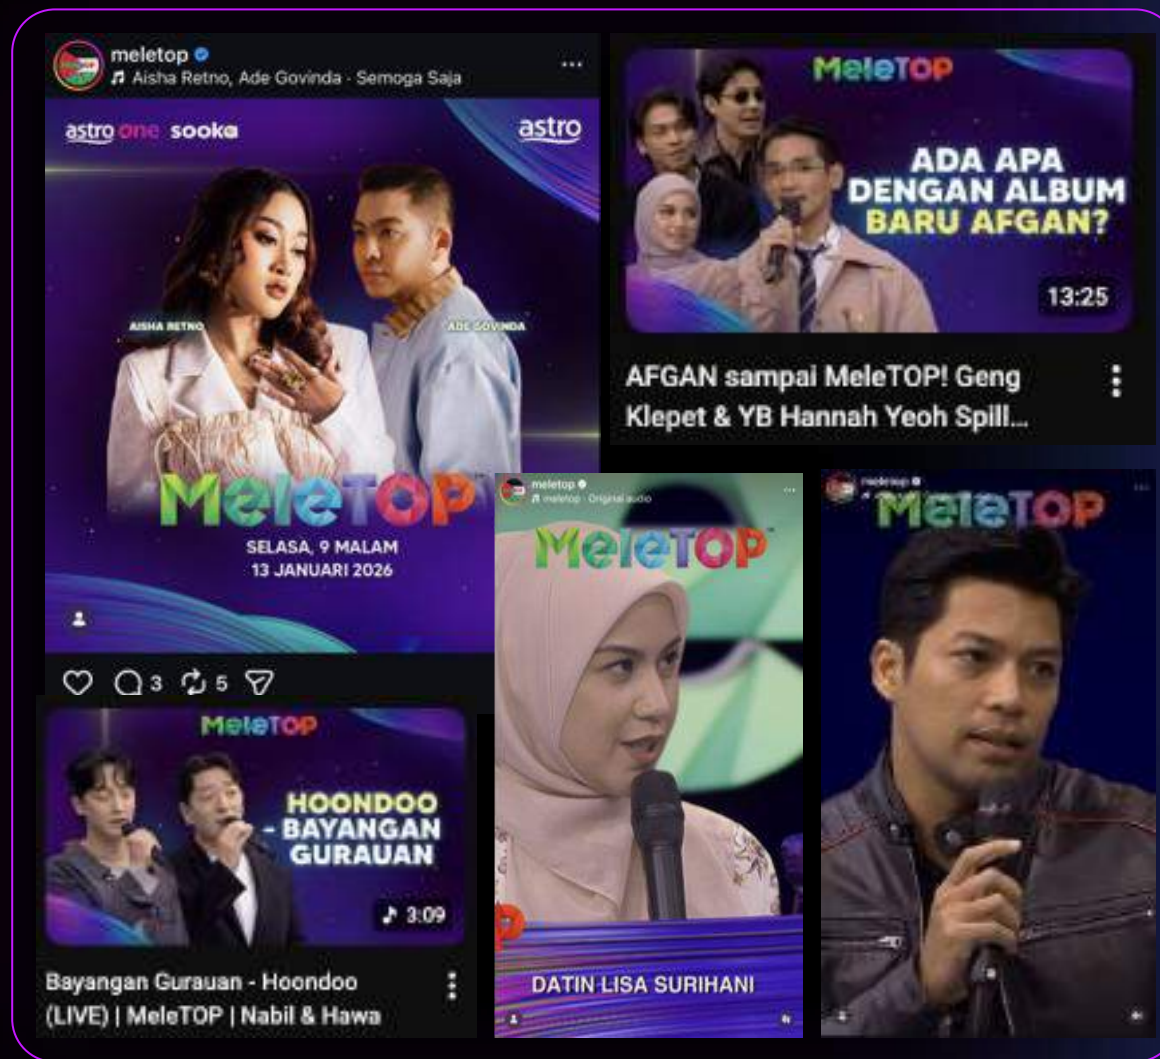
meletop
Aisha Retno, Ade Govinda · Semoga Saja

astro one sooka astro

AISHA RETNO
ADE GOVINDA

MeleTOP
SELASA, 9 MALAM
13 JANUARI 2026

3 5

MeleTOP
ADA APA DENGAN ALBUM BARU AFGAN?
13:25

AFGAN sampai MeleTOP! Geng Klepet & YB Hannah Yeoh Spill...

meletop
meletop · Original audio
MeleTOP
DATIN LISA SURIHANI

meletop
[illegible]
MeleTOP

MeleTOP
HOONDOO - BAYANGAN GURAUAN
3:09

Bayangan Gurauan - Hoondoo (LIVE) | MeleTOP | Nabil & Hawa